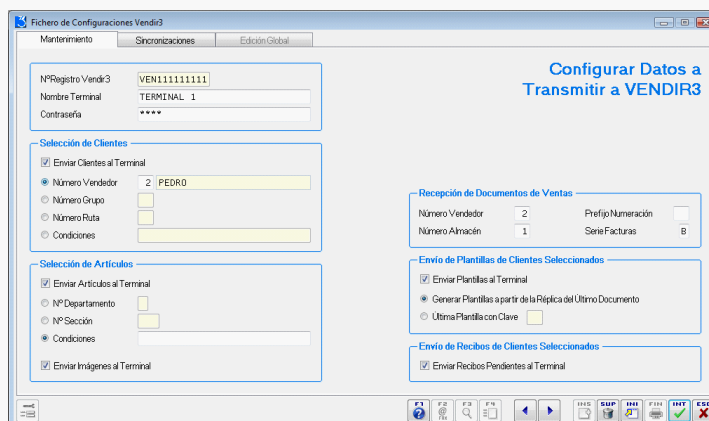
Fichero de Configuraciones Vendir3

Mantenimiento | Sincronizaciones | Edición Global

NºRegistro Vendir3 VEN111111111
Nombre Terminal TERMINAL 1
Contraseña ****

Configurar Datos a Transmitir a VENDIR3

Selección de Clientes
Enviar Clientes al Terminal
Número Vendedor 2 PEDRO
Número Grupo
Número Ruta
Condiciones

Selección de Artículos
Enviar Artículos al Terminal
Nº Departamento
Nº Sección
Condiciones
Enviar Imágenes al Terminal

Recepción de Documentos de Ventas
Número Vendedor 2
Prefijo Numeración
Número Almacén 1
Serie Facturas B

Envío de Plantillas de Clientes Seleccionados
Enviar Plantillas al Terminal
Generar Plantillas a partir de la Réplica del Último Documento
Ultima Plantilla con Clave

Envío de Recibos de Clientes Seleccionados
Enviar Recibos Pendientes al Terminal

F1 F2 F3 F4 INS SUP INI FIN INT ESC